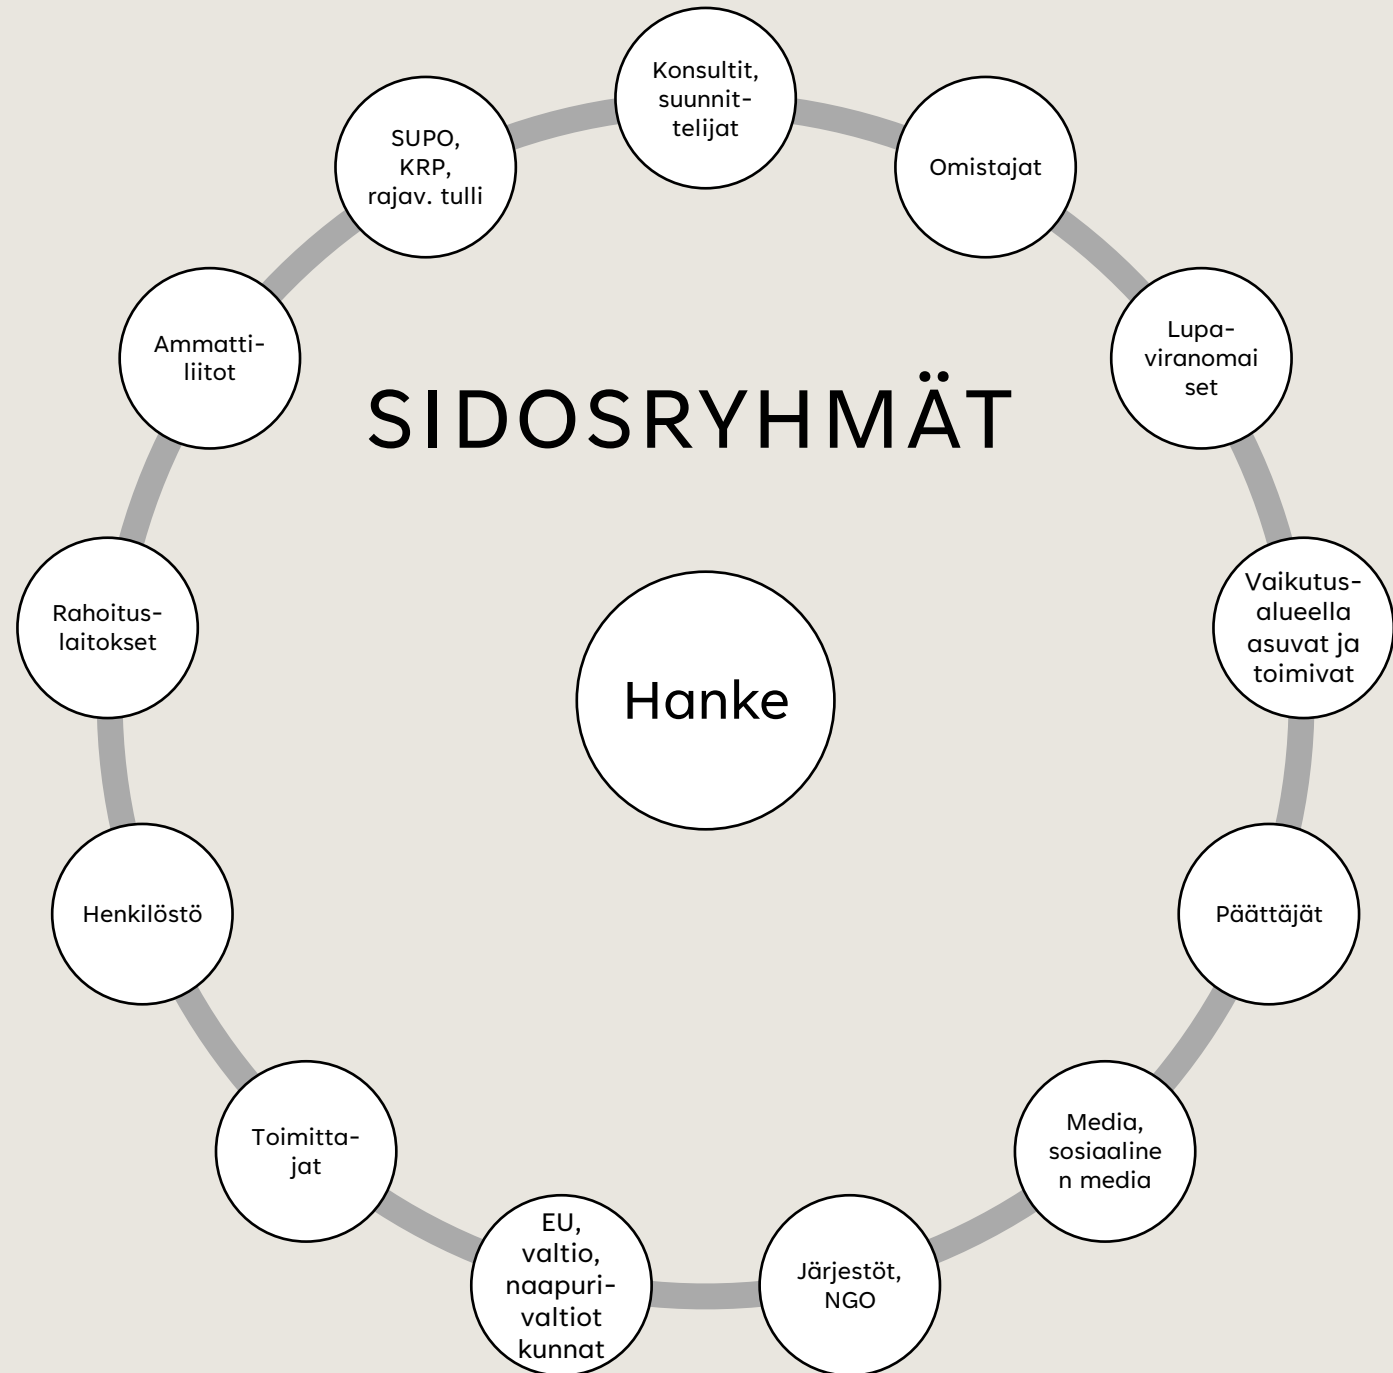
SIDOSRYHMÄT

Hanke

Konsultit, suunnittelijat

Omistajat

Lupaviranomaiset

Vaikutusalueella asuvat ja toimivat

Päättäjät

Media, sosiaalinen media

Järjestöt, NGO

EU, valtio, naapurivaltiot kunnat

Toimittajat

Henkilöstö

Rahoituslaitokset

Ammattiliitot

SUPO, KRP, rajav. tulli